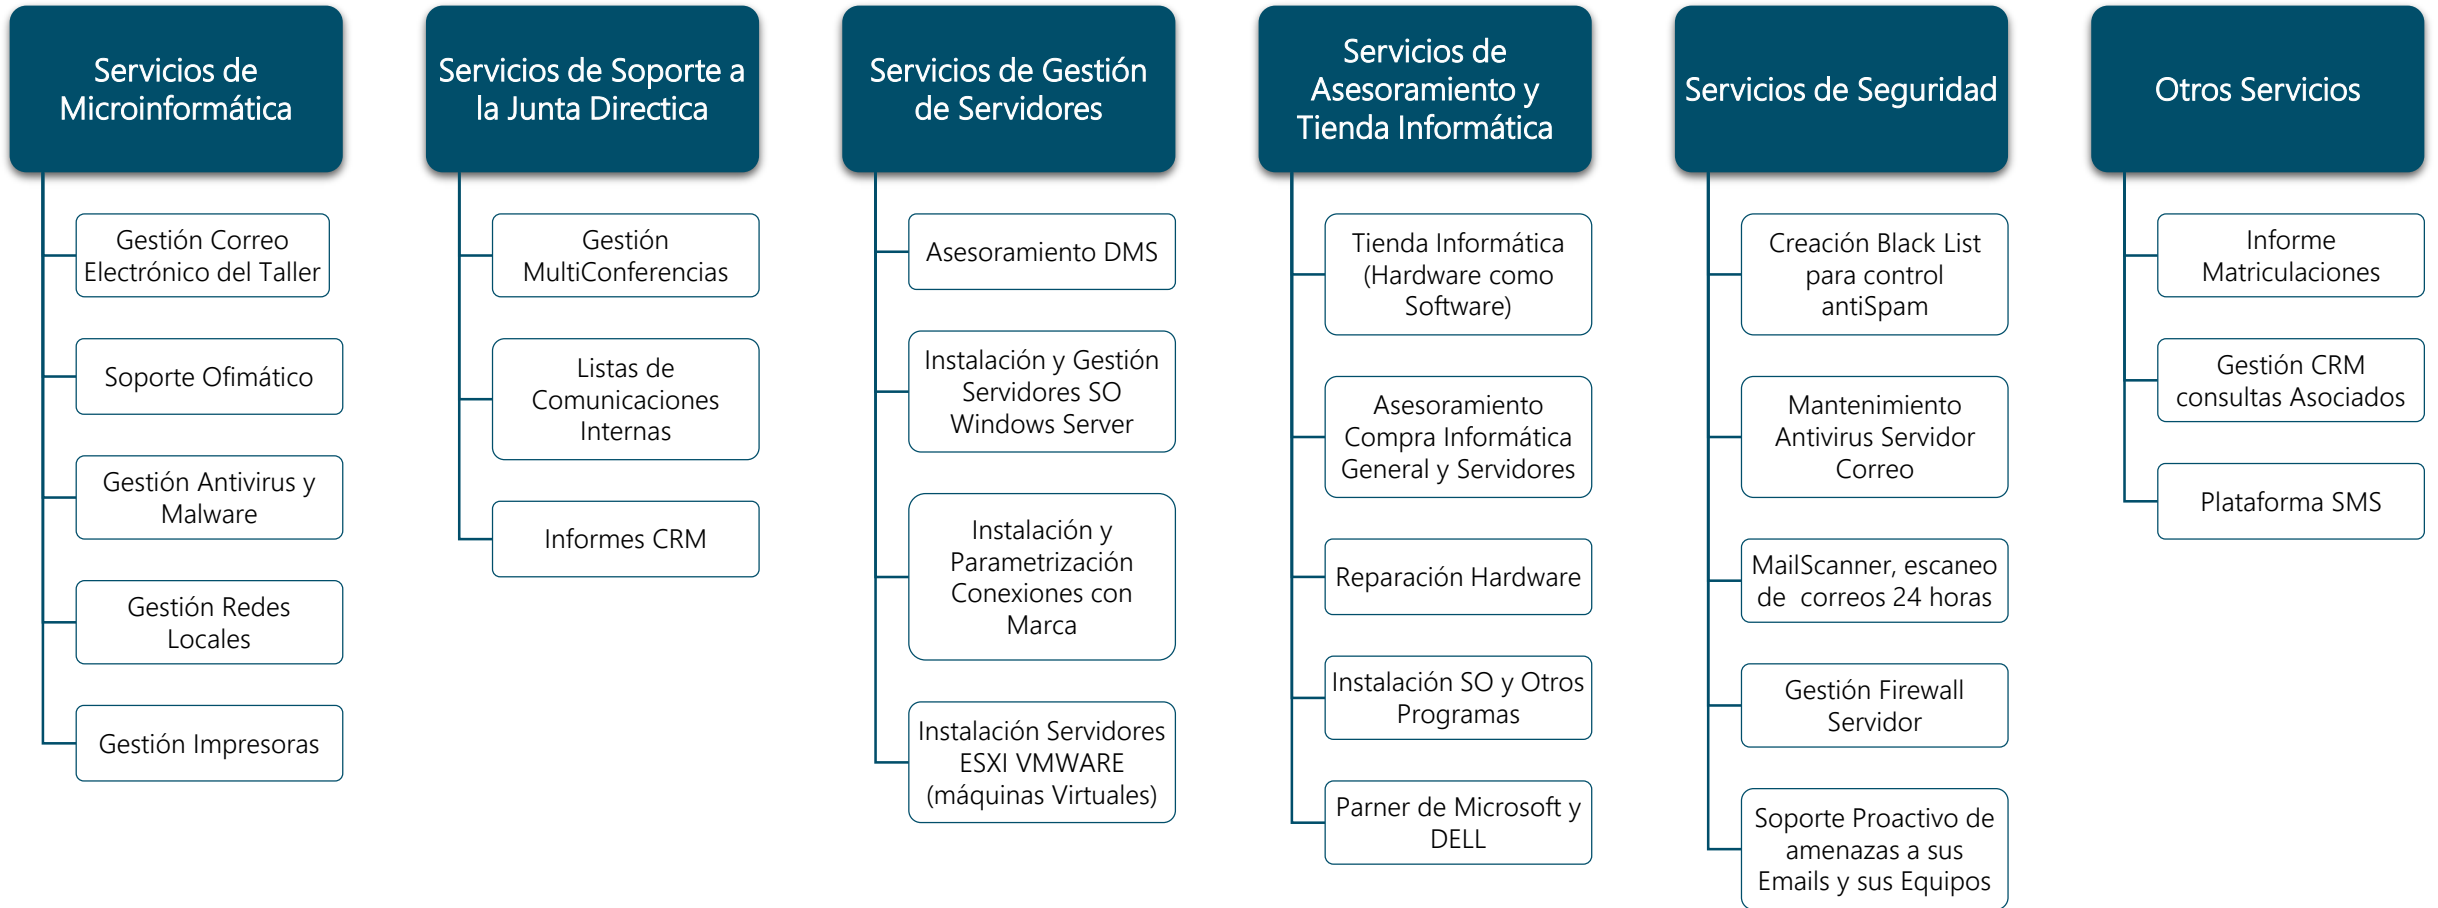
Servicios de Microinformática

Gestión Correo Electrónico del Taller

Soporte Ofimático

Gestión Antivirus y Malware

Gestión Redes Locales

Gestión Impresoras

Servicios de Soporte a la Junta Directica

Gestión MultiConferencias

Listas de Comunicaciones Internas

Informes CRM

Servicios de Gestión de Servidores

Asesoramiento DMS

Instalación y Gestión Servidores SO Windows Server

Instalación y Parametrización Conexiones con Marca

Instalación Servidores ESXI VMWARE (máquinas Virtuales)

Servicios de Asesoramiento y Tienda Informática

Tienda Informática (Hardware como Software)

Asesoramiento Compra Informática General y Servidores

Reparación Hardware

Instalación SO y Otros Programas

Parner de Microsoft y DELL

Servicios de Seguridad

Creación Black List para control antiSpam

Mantenimiento Antivirus Servidor Correo

MailScanner, escaneo de correos 24 horas

Gestión Firewall Servidor

Soporte Proactivo de amenazas a sus Emails y sus Equipos

Otros Servicios

Informe Matriculaciones

Gestión CRM consultas Asociados

Plataforma SMS